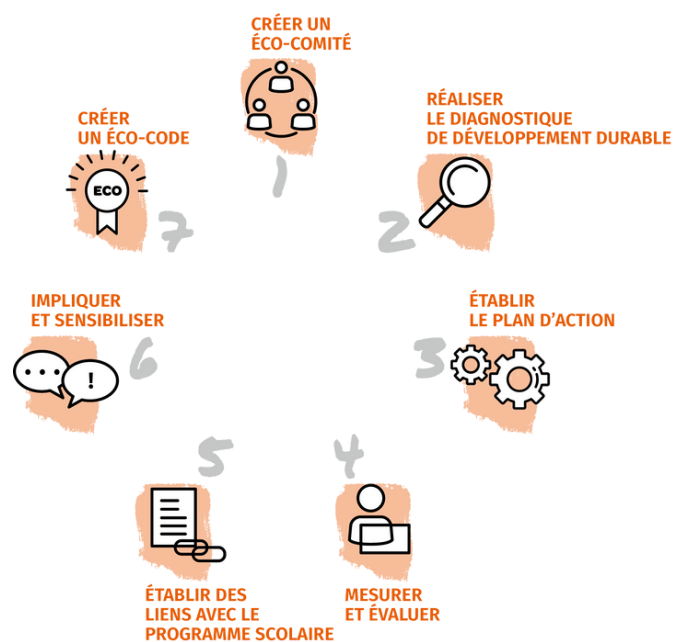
CRÉER UN ÉCO-COMITÉ

1

RÉALISER LE DIAGNOSTIQUE DE DÉVELOPPEMENT DURABLE

2

ÉTABLIR LE PLAN D'ACTION

3

4

MESURER ET ÉVALUER

5

ÉTABLIR DES LIENS AVEC LE PROGRAMME SCOLAIRE

6

IMPLIQUER ET SENSIBILISER

...

!

7

CRÉER UN ÉCO-CODE

ECO